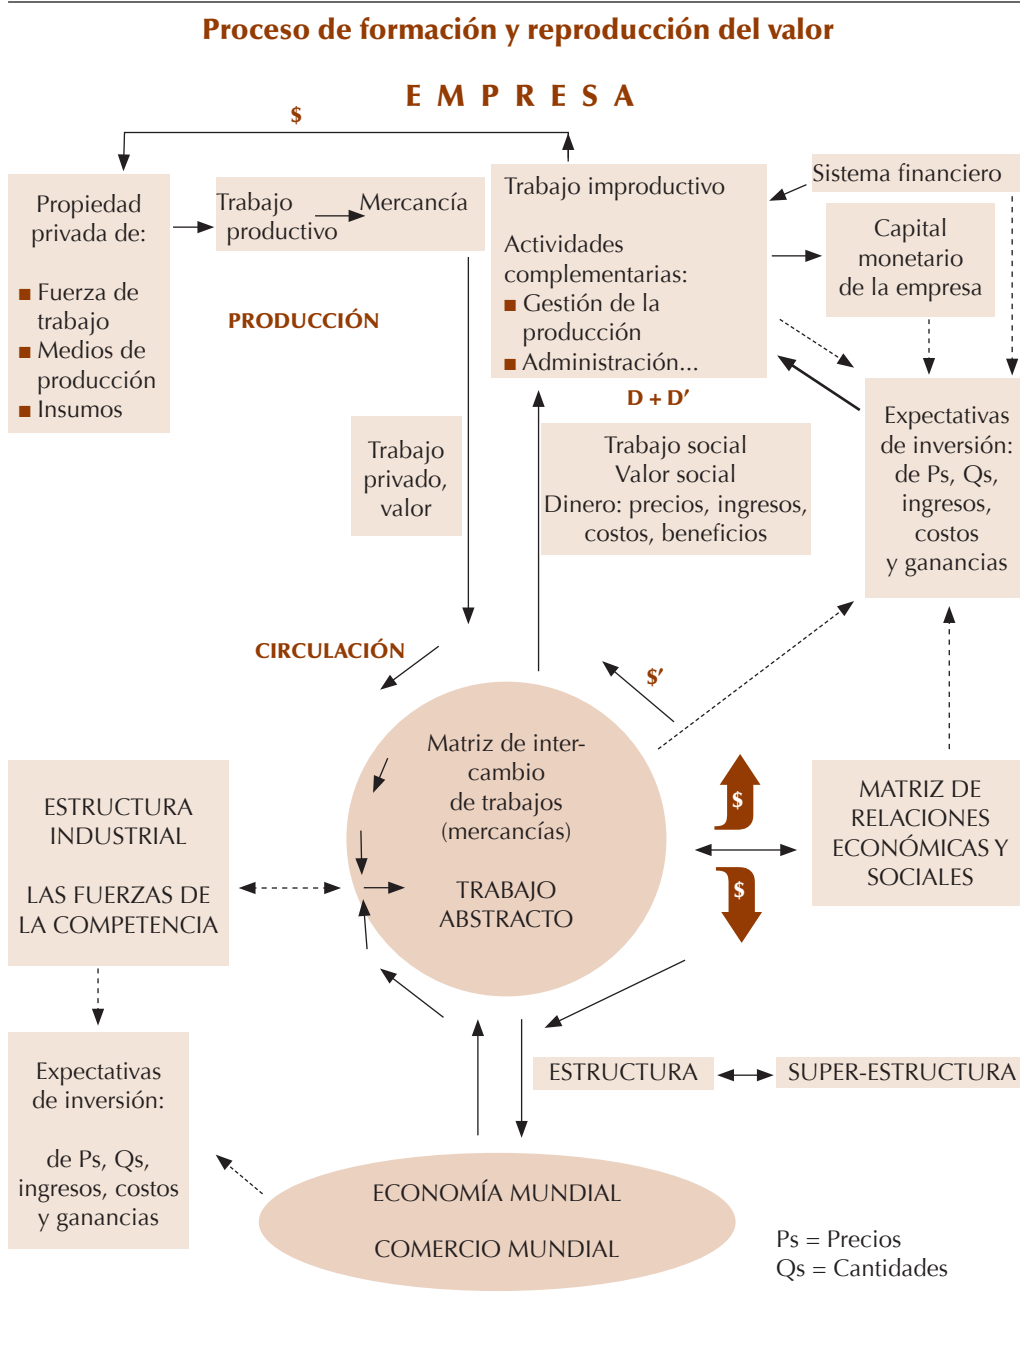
Proceso de formación y reproducción del valor

E M P R E S A

$

Propiedad privada de:

■ Fuerza de trabajo
■ Medios de producción
■ Insumos

Trabajo productivo

Mercancía

PRODUCCIÓN

Trabajo improductivo

Actividades complementarias:
■ Gestión de la producción
■ Administración...

Sistema financiero

Capital monetario de la empresa

D + D′

Trabajo privado, valor

Trabajo social
Valor social
Dinero: precios, ingresos, costos, beneficios

Expectativas de inversión: de Ps, Qs, ingresos, costos y ganancias

CIRCULACIÓN

$′

Matriz de intercambio de trabajos (mercancías)

TRABAJO ABSTRACTO

$

$

MATRIZ DE RELACIONES ECONÓMICAS Y SOCIALES

ESTRUCTURA INDUSTRIAL

LAS FUERZAS DE LA COMPETENCIA

ESTRUCTURA

SUPER-ESTRUCTURA

Expectativas de inversión:

de Ps, Qs, ingresos, costos y ganancias

ECONOMÍA MUNDIAL

COMERCIO MUNDIAL

Ps = Precios
Qs = Cantidades